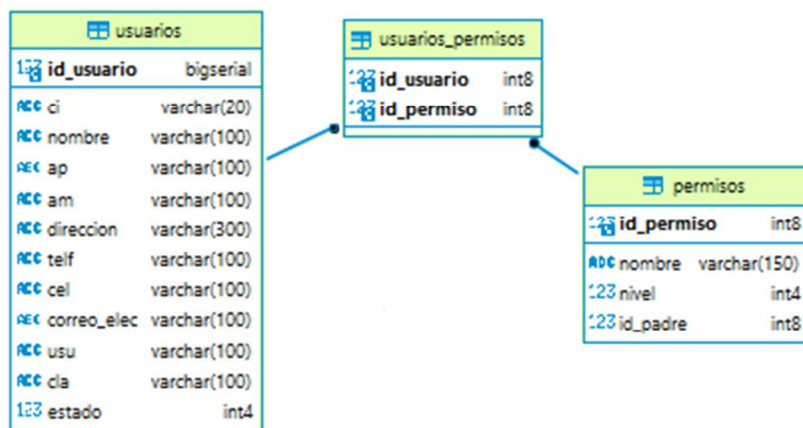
usuarios

| | |
|---|---|
| id_usuario | bigserial |
| ci | varchar(20) |
| nombre | varchar(100) |
| ap | varchar(100) |
| am | varchar(100) |
| direccion | varchar(300) |
| telf | varchar(100) |
| cel | varchar(100) |
| correo_elec | varchar(100) |
| usu | varchar(100) |
| cla | varchar(100) |
| estado | int4 |

usuarios_permisos

| | |
|---|---|
| id_usuario | int8 |
| id_permiso | int8 |

permisos

| | |
|---|---|
| id_permiso | int8 |
| nombre | varchar(150) |
| nivel | int4 |
| id_padre | int8 |